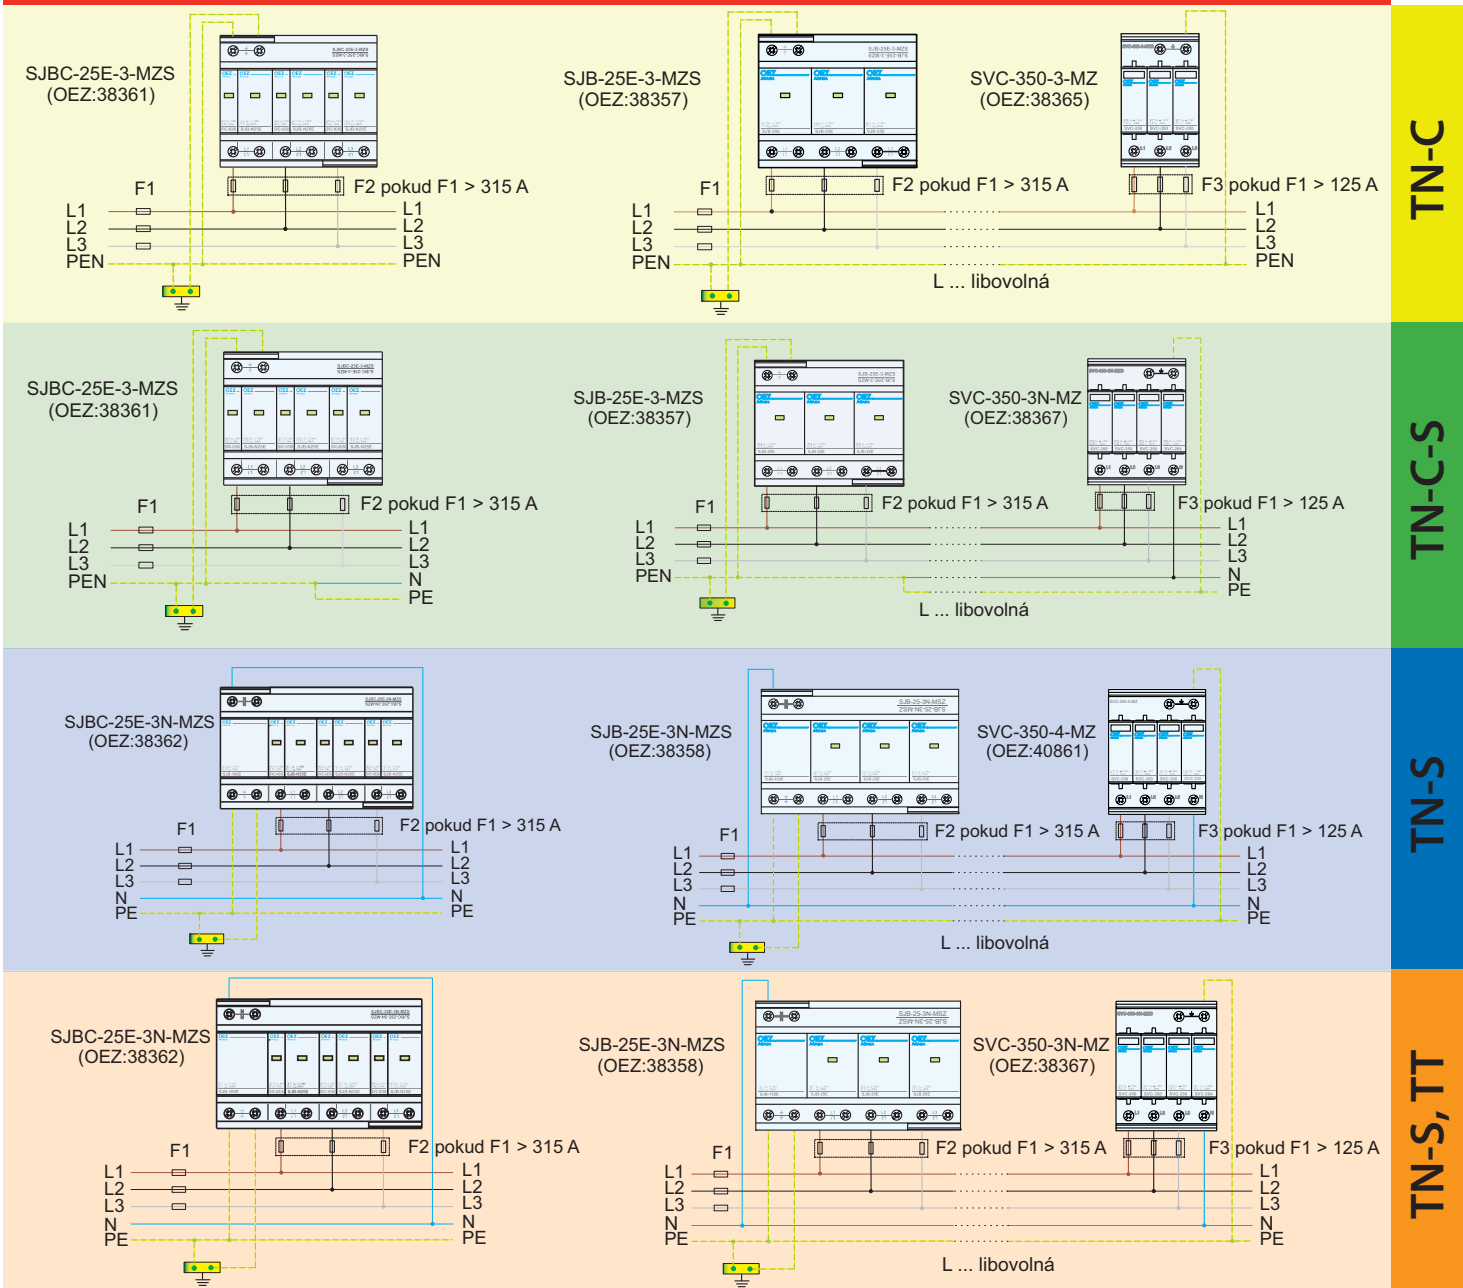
TN-C

SJBC-25E-3-MZS
(OEZ:38361)

F1
L1
L2
L3
PEN
F2 pokud F1 > 315 A
L1
L2
L3
PEN

SJB-25E-3-MZS
(OEZ:38357)

SVC-350-3-MZ
(OEZ:38365)

F1
L1
L2
L3
PEN
F2 pokud F1 > 315 A
F3 pokud F1 > 125 A
L1
L2
L3
PEN
L ... libovolná

TN-C-S

SJBC-25E-3-MZS
(OEZ:38361)

F1
L1
L2
L3
PEN
F2 pokud F1 > 315 A
L1
L2
L3
N
PE

SJB-25E-3-MZS
(OEZ:38357)

SVC-350-3N-MZ
(OEZ:38367)

F1
L1
L2
L3
PEN
F2 pokud F1 > 315 A
F3 pokud F1 > 125 A
L1
L2
L3
N
PE
L ... libovolná

TN-S

SJBC-25E-3N-MZS
(OEZ:38362)

F1
L1
L2
L3
N
PE
F2 pokud F1 > 315 A
L1
L2
L3
N
PE

SJB-25E-3N-MZS
(OEZ:38358)

SVC-350-4-MZ
(OEZ:40861)

F1
L1
L2
L3
N
PE
F2 pokud F1 > 315 A
F3 pokud F1 > 125 A
L1
L2
L3
N
PE
L ... libovolná

TN-S, TT

SJBC-25E-3N-MZS
(OEZ:38362)

F1
L1
L2
L3
N
PE
F2 pokud F1 > 315 A
L1
L2
L3
N
PE

SJB-25E-3N-MZS
(OEZ:38358)

SVC-350-3N-MZ
(OEZ:38367)

F1
L1
L2
L3
N
PE
F2 pokud F1 > 315 A
F3 pokud F1 > 125 A
L1
L2
L3
N
PE
L ... libovolná